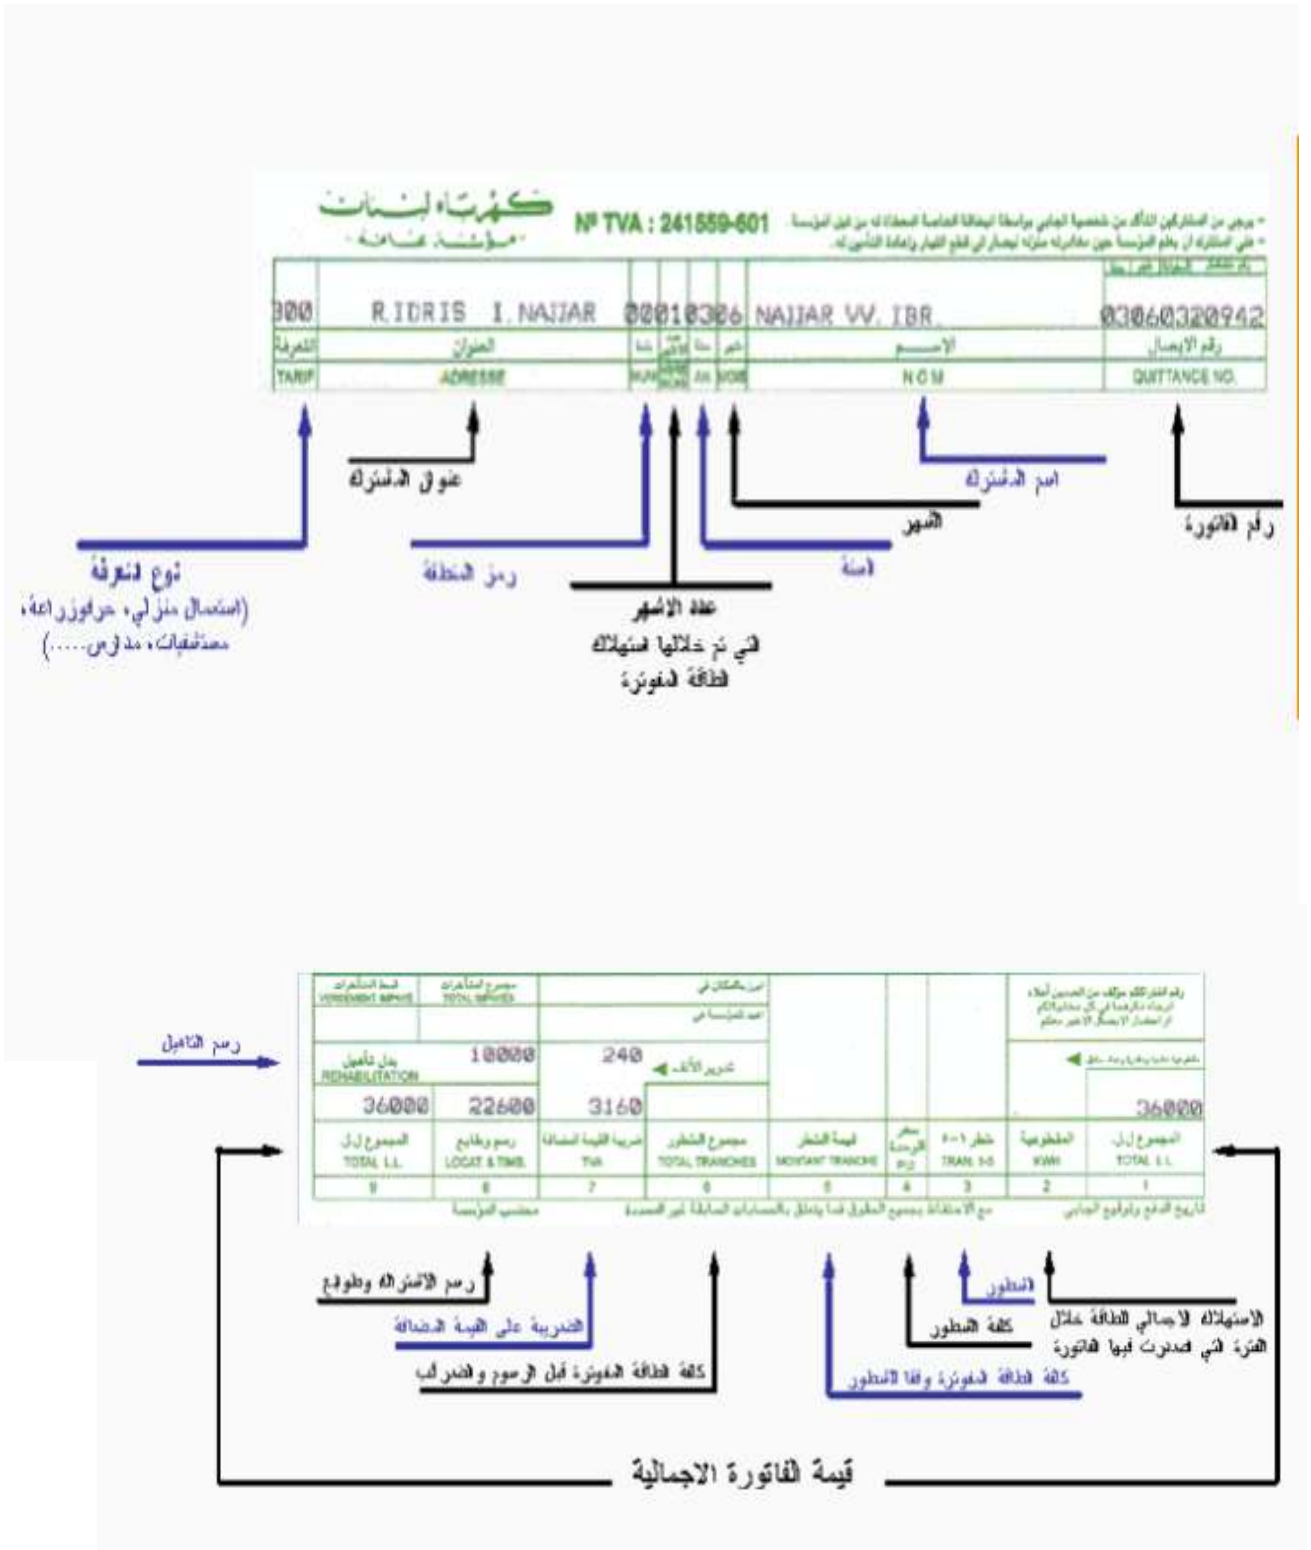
كهرباء لبنان
مؤسسة عامة

Nº TVA : 241559-601

- يرجى من المشتركين التأكد من شخصية الجابي بواسطة البطاقة الخاصة المعطاة له من قبل المؤسسة
- على المشترك ان يعلم المؤسسة حين مغادرته منزله نهائياً تجنباً لقطع التيار وإعادة التأشير له.

| 300 | R.IDRIS I.NAJJAR | 000 | 1 | 03 | 06 | NAJJAR VV. IBR. | 03060320942 |
|---|---|---|---|---|---|---|---|
| التعرفة | العنوان | | | سنة | شهر | الاســم | رقم الايصال |
| TARIF | ADRESSE | | | AN | MOIS | NOM | QUITTANCE NO. |

عنوان المشترك
اسم المشترك
رقم الفاتورة
الشهر
نوع التعرفة
(استعمال منزلي، حرفي وزراعة، مستشفيات، مدارس.....)
رمز المنطقة
السنة
عدد الاشهر
التي تم خلالها استهلاك الطاقة المفوترة

| قسط المتأخرات VERSEMENT IMPAYE | مجموع المتأخرات TOTAL IMPAYES | | | | | رقم اشتراككم مؤلف من العددين أعلاه. الرجاء ذكرهما في كل مخابرة لكم او لاستعمال الايصال الاخير معكم |
|---|---|---|---|---|---|---|
| بدل تأهيل REHABILITATION | 10000 | 240 تدوير الألف | | | | |
| 36000 | 22600 | 3160 | | | | 36000 |
| المجموع ل.ل. TOTAL L.L. | رسم وطابع LOCAT & TIMB. | ضريبة القيمة المضافة TVA | مجموع الشطور TOTAL TRANCHES | قيمة الشطر MONTANT TRANCHE | سعر الوحدة P.U. | شطر ١-٥ TRAN. 1-5 | المفطوعة KWH | المجموع ل.ل. TOTAL L.L. |
| 9 | 8 | 7 | 6 | 5 | 4 | 3 | 2 | 1 |

محتسب المؤسسة
مع الاحتفاظ بجميع الحقوق فيما يتعلق بالحسابات السابقة غير المسددة
تاريخ الدفع وتوقيع الجابي

رسم التأهيل
رسم الاشتراك وطوابع
الضريبة على القيمة المضافة
كلفة الطاقة المفوترة قبل الرسوم والضرائب
كلفة الطاقة المفوترة وفقاً للشطور
كلفة الشطور
الشطور
الاستهلاك لاجمالي الطاقة خلال الفترة التي صدرت فيها الفاتورة
قيمة الفاتورة الاجمالية